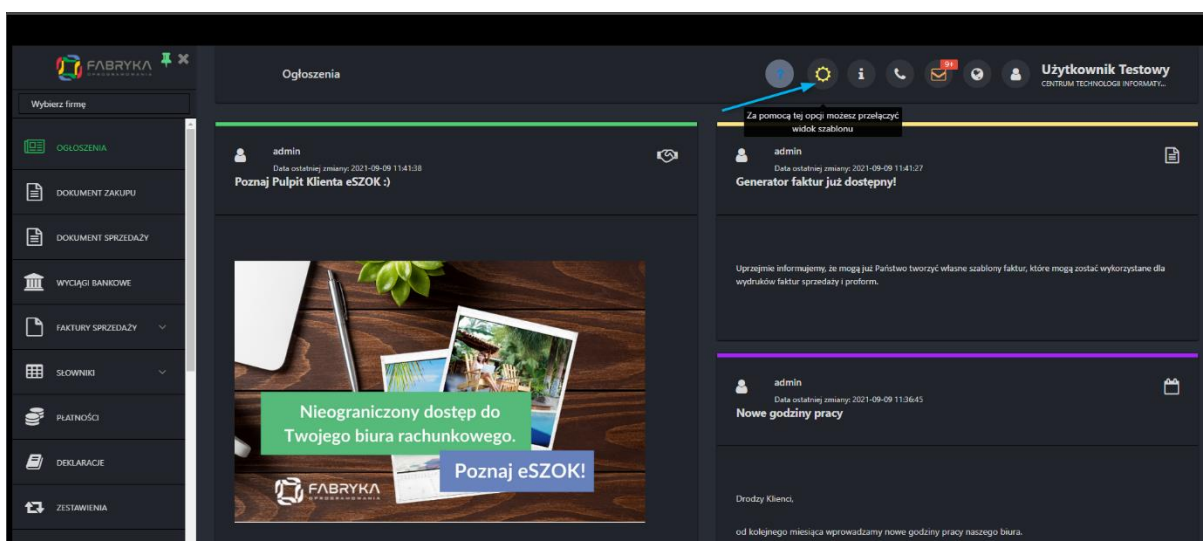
FABRYKA OPROGRAMOWANIA

Wybierz firmę

OGŁOSZENIA

DOKUMENT ZAKUPU

DOKUMENT SPRZEDAŻY

WYCIĄGI BANKOWE

FAKTURY SPRZEDAŻY

SŁOWNIKI

PŁATNOŚCI

DEKLARACJE

ZESTAWIENIA

Ogłoszenia

9+

Użytkownik Testowy
CENTRUM TECHNOLOGII INFORMATY...

Za pomocą tej opcji możesz przełączyć widok szablonu

admin
Data ostatniej zmiany: 2021-09-09 11:41:38
Poznaj Pulpit Klienta eSZOK :)

Nieograniczony dostęp do Twojego biura rachunkowego.

Poznaj eSZOK!

FABRYKA OPROGRAMOWANIA

admin
Data ostatniej zmiany: 2021-09-09 11:41:27
Generator faktur już dostępny!

Uprzejmie informujemy, że mogą już Państwo tworzyć własne szablony faktur, które mogą zostać wykorzystane dla wydruków faktur sprzedaży i proform.

admin
Data ostatniej zmiany: 2021-09-09 11:36:45
Nowe godziny pracy

Drodzy Klienci,

od kolejnego miesiąca wprowadzamy nowe godziny pracy naszego biura.